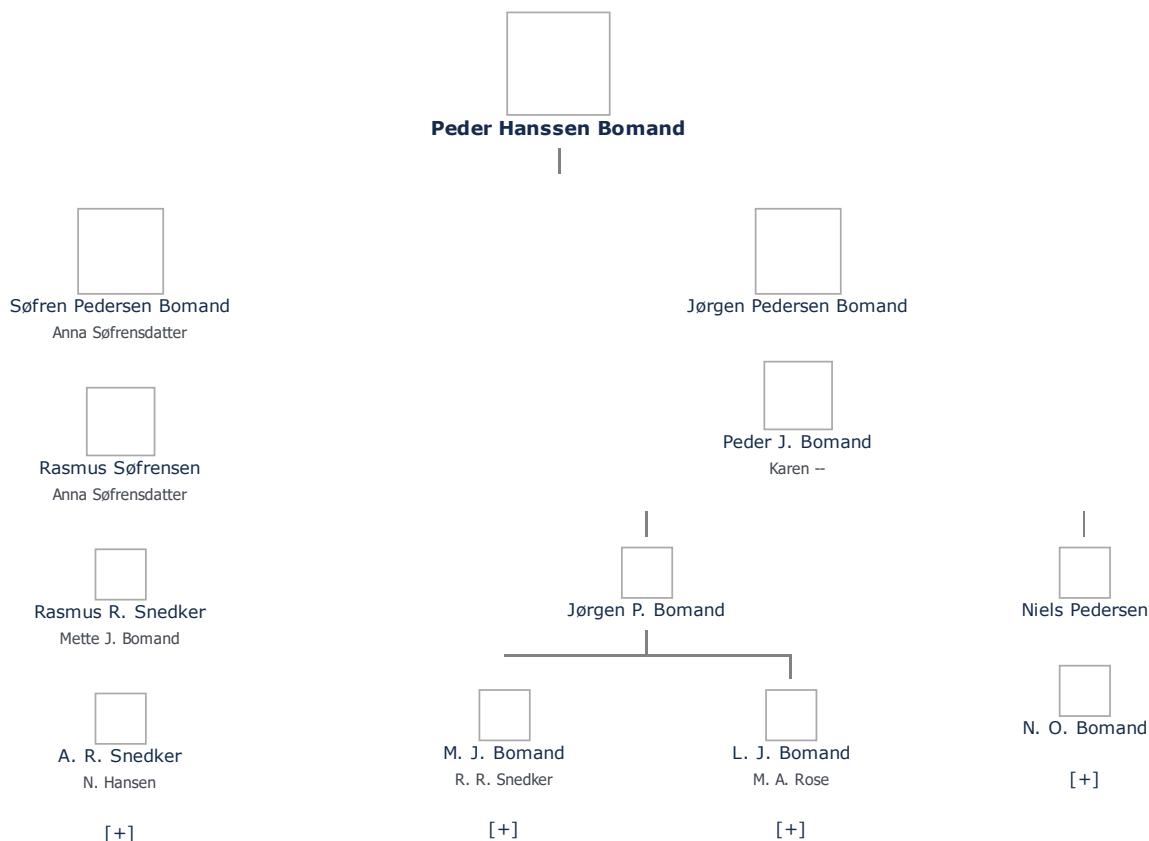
Peder Hanssen Bomand

Søfren Pedersen Bomand
Anna Søfrensdatter

Rasmus Søfrensen
Anna Søfrensdatter

Rasmus R. Snedker
Mette J. Bomand

A. R. Snedker
N. Hansen

[+]

Jørgen Pedersen Bomand

Peder J. Bomand
Karen --

Jørgen P. Bomand

M. J. Bomand
R. R. Snedker

[+]

L. J. Bomand
M. A. Rose

[+]

Niels Pedersen

N. O. Bomand

[+]